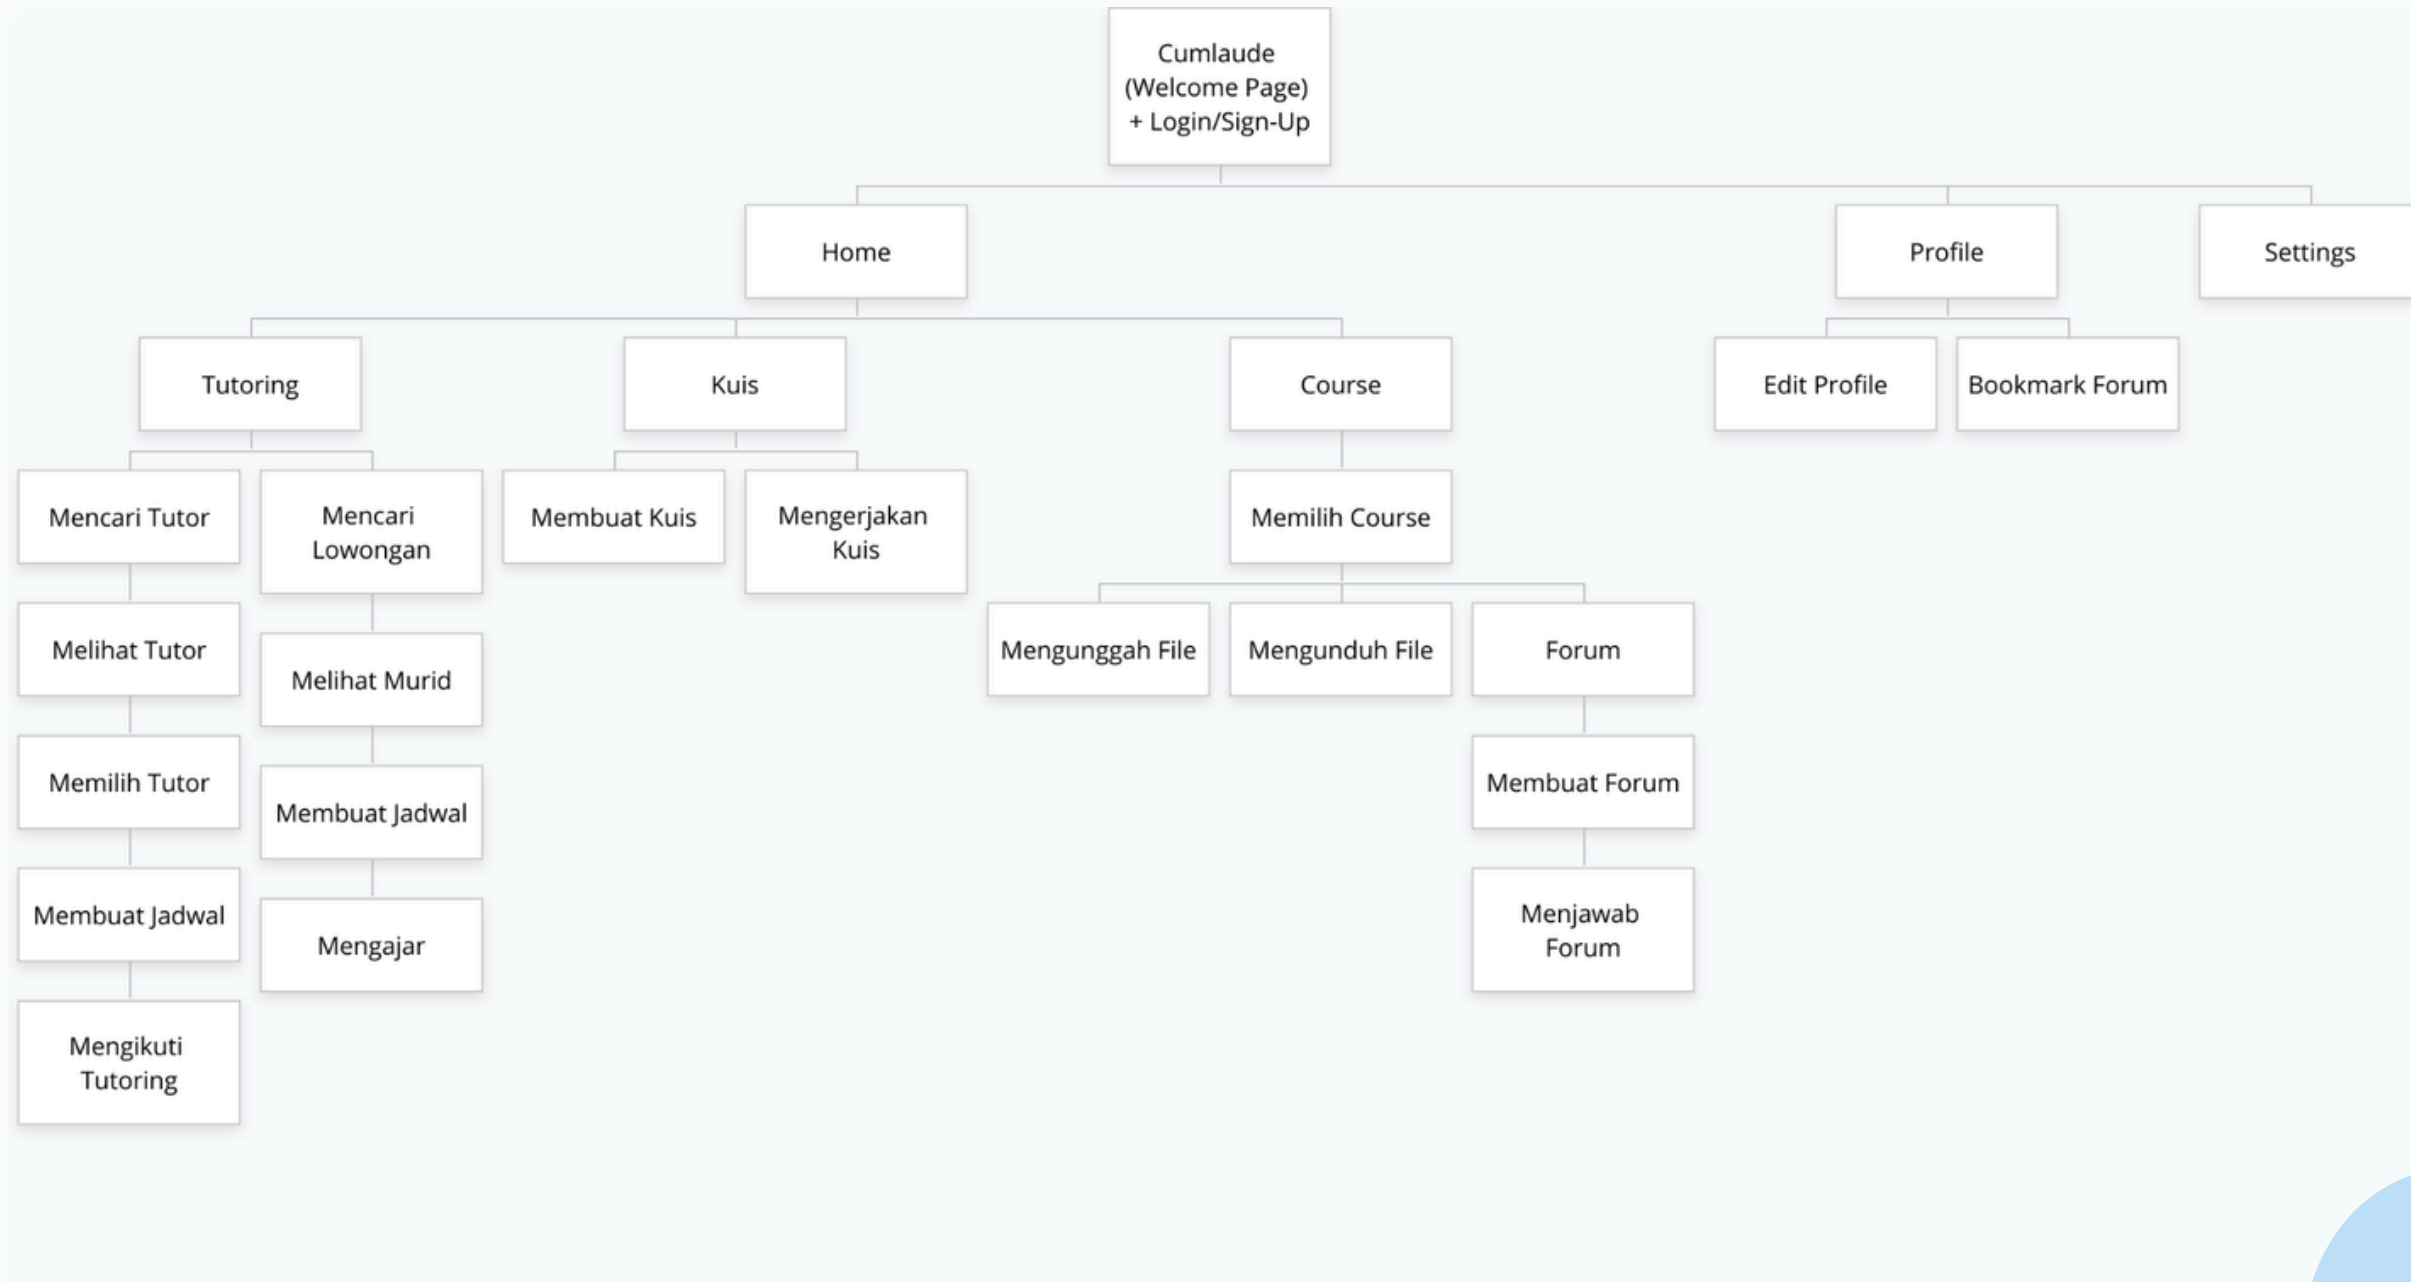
Cumlaude (Welcome Page) + Login/Sign-Up

Home

Profile

Settings

Tutoring

Kuis

Course

Edit Profile

Bookmark Forum

Mencari Tutor

Mencari Lowongan

Membuat Kuis

Mengerjakan Kuis

Memilih Course

Melihat Tutor

Melihat Murid

Mengunggah File

Mengunduh File

Forum

Memilih Tutor

Membuat Jadwal

Membuat Forum

Membuat Jadwal

Mengajar

Menjawab Forum

Mengikuti Tutoring